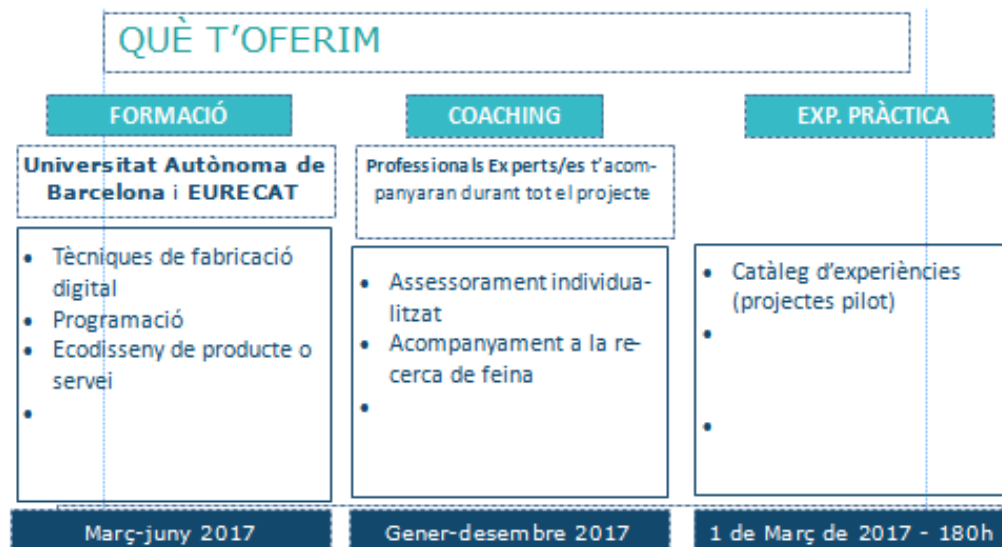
QUÈ T'OFERIM

FORMACIÓ

Universitat Autònoma de Barcelona i EURECAT

- Tècniques de fabricació digital
- Programació
- Ecodisseny de producte o servei
-

Març-juny 2017

COACHING

Professionals Experts/es t'acompanyaran durant tot el projecte

- Assessorament individualitzat
- Acompanyament a la recerca de feina
-

Gener-desembre 2017

EXP. PRÀCTICA

- Catàleg d'experiències (projectes pilot)
-
-

1 de Març de 2017 - 180h